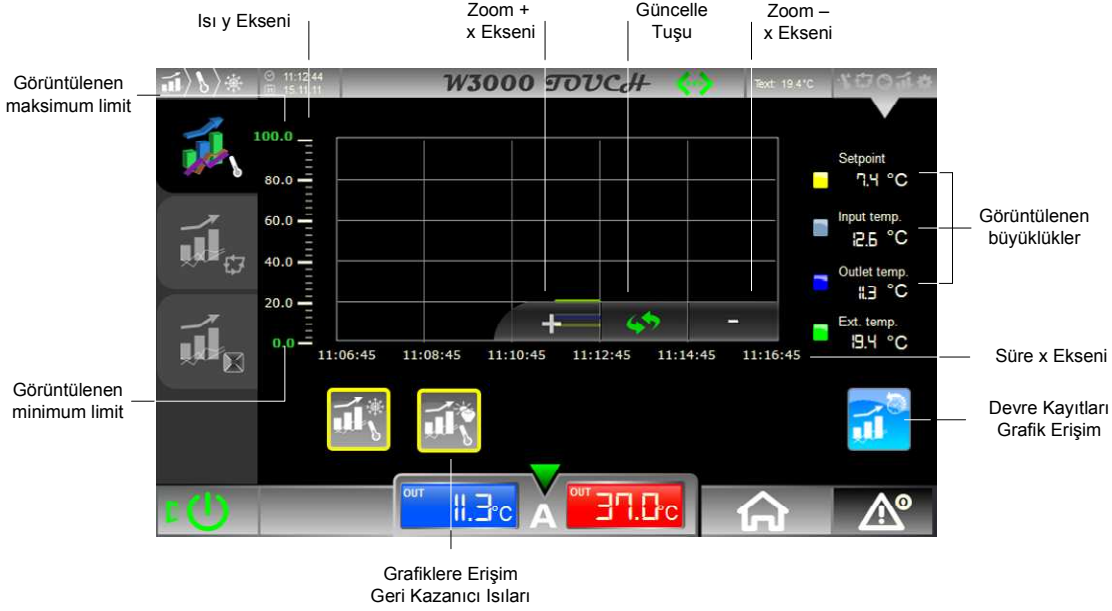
Isı y Ekseni

Zoom +
x Ekseni

Güncelle
Tuşu

Zoom –
x Ekseni

Görüntülenen
maksimum limit

11:12:44
15.11.11

W3000 TOUCH

Text: 19.4°C

100.0
80.0
60.0
40.0
20.0
0.0

+
-

11:06:45 11:08:45 11:10:45 11:12:45 11:14:45 11:16:45

Setpoint
7.4 °C

Input temp.
12.6 °C

Outlet temp.
11.3 °C

Ext. temp.
19.4 °C

Görüntülenen
büyüklükler

Süre x Ekseni

Görüntülenen
minimum limit

Devre Kayıtları
Grafik Erişim

OUT
11.3°C

A

OUT
37.0°C

0

Grafiklere Erişim
Geri Kazanıcı Isıları